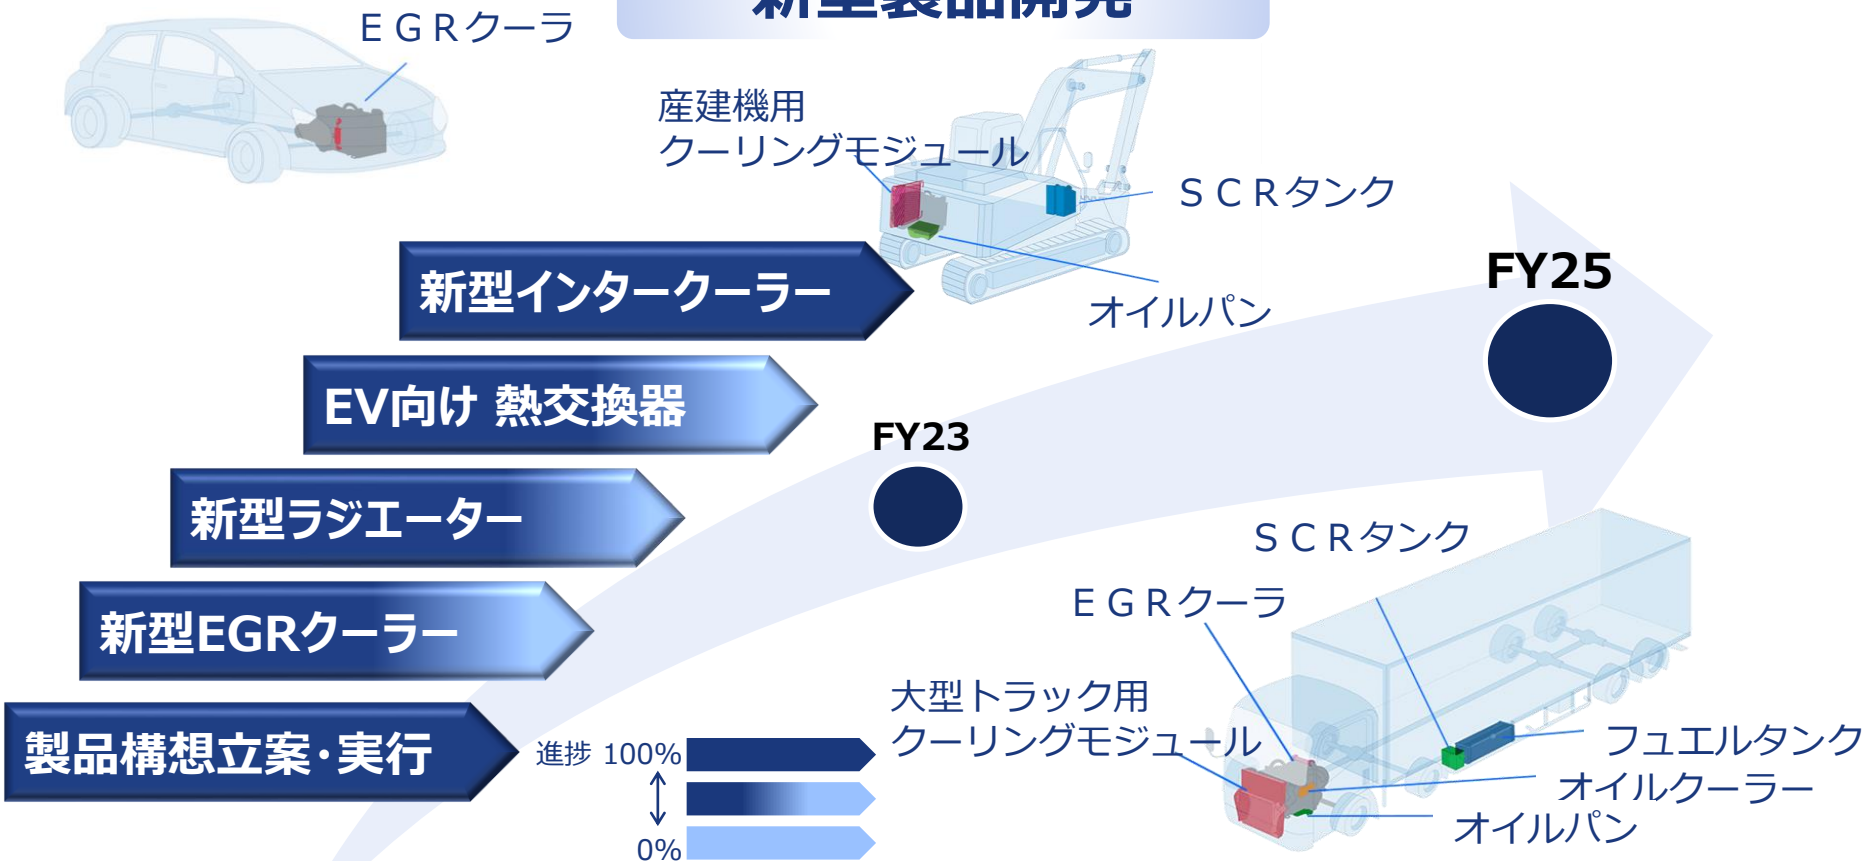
新型製品開発

ＥＧＲクーラ

産建機用
クーリングモジュール

ＳＣＲタンク

オイルパン

新型インタークーラー

EV向け 熱交換器

新型ラジエーター

新型EGRクーラー

製品構想立案･実行

FY23

FY25

進捗 100%

0%

ＳＣＲタンク

ＥＧＲクーラ

大型トラック用
クーリングモジュール

フュエルタンク

オイルクーラー

オイルパン